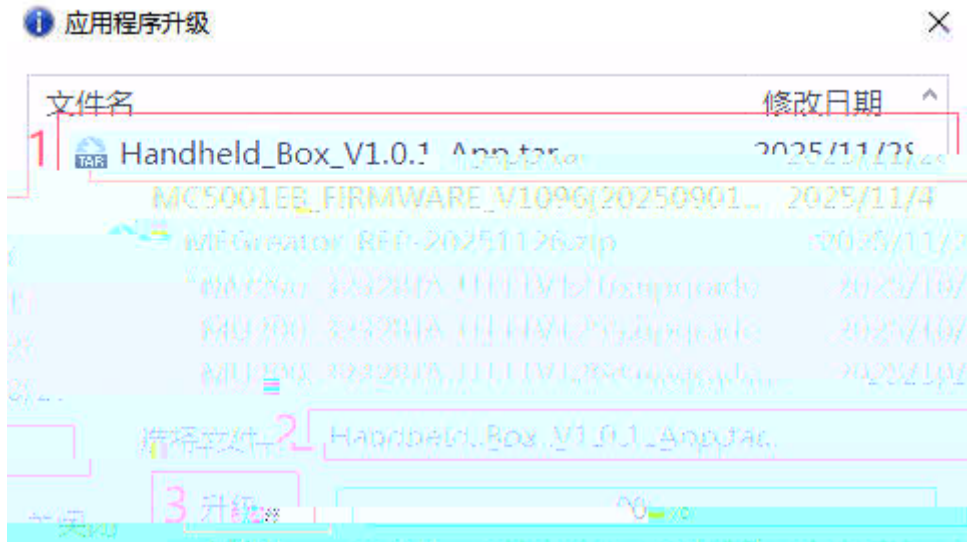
应用程序升级

文件名 修改日期

1 Handheld_Box_V1.0.1_App.tar 2025/11/28

MC5001EB_FIRMWARE_V1096(20250901... 2025/11/4

MFGreator_REF-20251126.zip 2025/11/2

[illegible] 2025/10/

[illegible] 2025/10/

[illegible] 2025/10/

选择文件 2 Handheld_Box_V1.0.1_App.tar

3 升级 0%